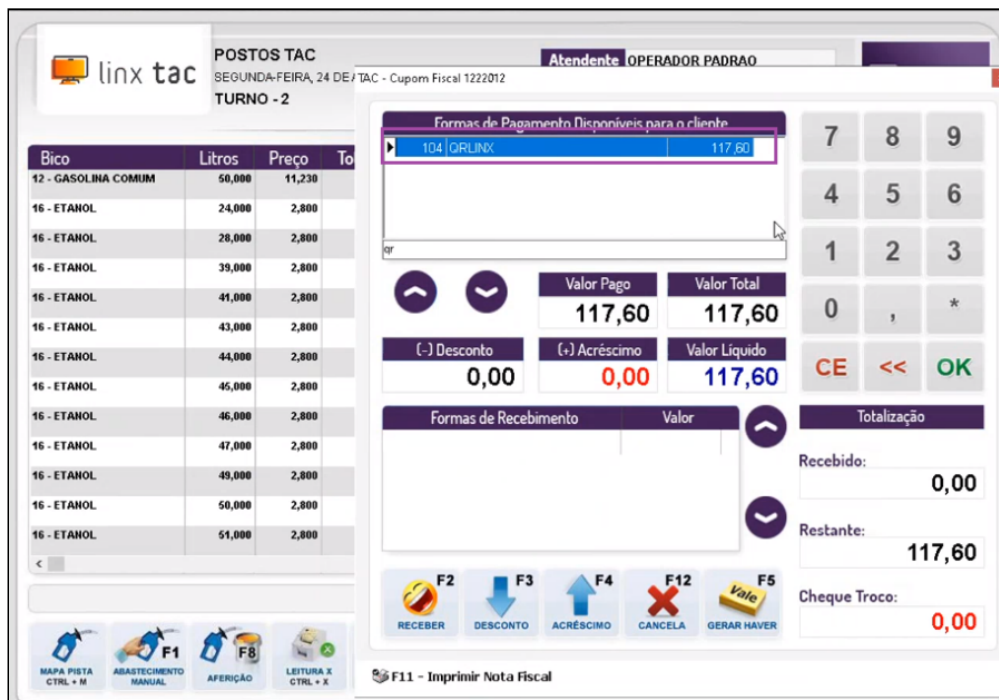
linx tac

POSTOS TAC
SEGUNDA-FEIRA, 24 DE
TURNO - 2

Atendente OPERADOR PADRAO

TAC - Cupom Fiscal 1222012

| Bico | Litros | Preço | To |
|---|---|---|---|
| 12 - GASOLINA COMUM | 50,000 | 11,230 | |
| 16 - ETANOL | 24,000 | 2,800 | |
| 16 - ETANOL | 28,000 | 2,800 | |
| 16 - ETANOL | 39,000 | 2,800 | |
| 16 - ETANOL | 41,000 | 2,800 | |
| 16 - ETANOL | 43,000 | 2,800 | |
| 16 - ETANOL | 44,000 | 2,800 | |
| 16 - ETANOL | 45,000 | 2,800 | |
| 16 - ETANOL | 46,000 | 2,800 | |
| 16 - ETANOL | 47,000 | 2,800 | |
| 16 - ETANOL | 49,000 | 2,800 | |
| 16 - ETANOL | 50,000 | 2,800 | |
| 16 - ETANOL | 51,000 | 2,800 | |

MAPA PISTA CTRL + M
F1 ABASTECIMENTO MANUAL
F8 AFERIÇÃO
LEITURA X CTRL + X

Formas de Pagamento Disponíveis para o cliente
104 QRLINX 117,60
qr

Valor Pago 117,60
Valor Total 117,60
(-) Desconto 0,00
(+) Acréscimo 0,00
Valor Líquido 117,60

Formas de Recebimento | Valor

7 8 9
4 5 6
1 2 3
0 , *
CE << OK

Totalização
Recebido: 0,00
Restante: 117,60
Cheque Troco: 0,00

F2 RECEBER
F3 DESCONTO
F4 ACRÉSCIMO
F12 CANCELA
F5 Vale GERAR HAVER

F11 - Imprimir Nota Fiscal